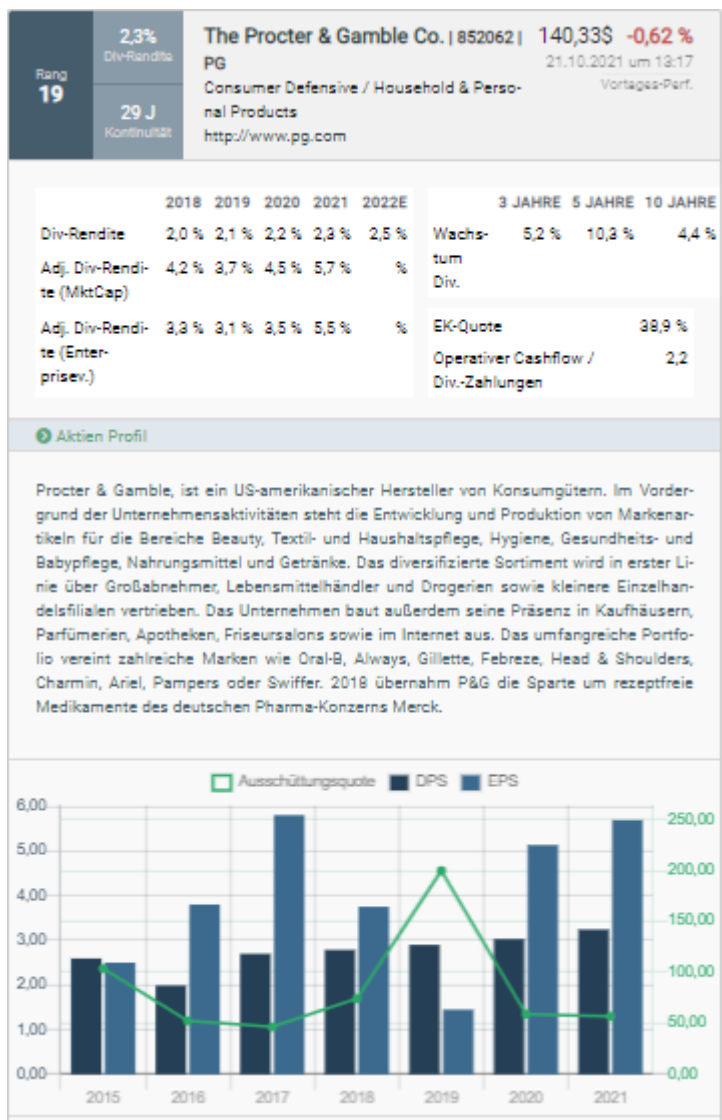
Rang
19

2,3%
Div-Rendite

29 J
Kontinuität

The Procter & Gamble Co. | 852062 | PG
Consumer Defensive / Household & Personal Products
http://www.pg.com

140,33$ -0,62 %
21.10.2021 um 13:17
Vortages-Perf.

|  | 2018 | 2019 | 2020 | 2021 | 2022E |
|---|---|---|---|---|---|
| Div-Rendite | 2,0 % | 2,1 % | 2,2 % | 2,3 % | 2,5 % |
| Adj. Div-Rendite (MktCap) | 4,2 % | 3,7 % | 4,5 % | 5,7 % | % |
| Adj. Div-Rendite (Enterprisev.) | 3,3 % | 3,1 % | 3,5 % | 5,5 % | % |

|  | 3 JAHRE | 5 JAHRE | 10 JAHRE |
|---|---|---|---|
| Wachstum Div. | 5,2 % | 10,3 % | 4,4 % |

| EK-Quote | 38,9 % |
|---|---|
| Operativer Cashflow / Div.-Zahlungen | 2,2 |

Aktien Profil

Procter & Gamble, ist ein US-amerikanischer Hersteller von Konsumgütern. Im Vordergrund der Unternehmensaktivitäten steht die Entwicklung und Produktion von Markenartikeln für die Bereiche Beauty, Textil- und Haushaltspflege, Hygiene, Gesundheits- und Babypflege, Nahrungsmittel und Getränke. Das diversifizierte Sortiment wird in erster Linie über Großabnehmer, Lebensmittelhändler und Drogerien sowie kleinere Einzelhandelsfilialen vertrieben. Das Unternehmen baut außerdem seine Präsenz in Kaufhäusern, Parfümerien, Apotheken, Friseursalons sowie im Internet aus. Das umfangreiche Portfolio vereint zahlreiche Marken wie Oral-B, Always, Gillette, Febreze, Head & Shoulders, Charmin, Ariel, Pampers oder Swiffer. 2018 übernahm P&G die Sparte um rezeptfreie Medikamente des deutschen Pharma-Konzerns Merck.

Ausschüttungsquote DPS EPS

6,00
5,00
4,00
3,00
2,00
1,00
0,00

250,00
200,00
150,00
100,00
50,00
0,00

2015 2016 2017 2018 2019 2020 2021